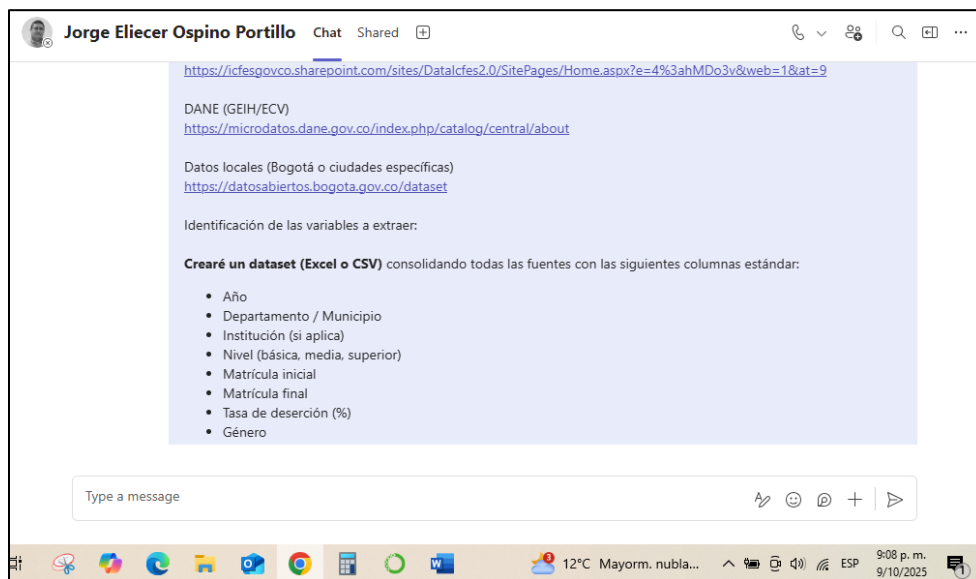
Jorge Eliecer Ospino Portillo Chat Shared

https://icfesgovco.sharepoint.com/sites/DataIcfes2.0/SitePages/Home.aspx?e=4%3ahMDo3v&web=1&at=9

DANE (GEIH/ECV)
https://microdatos.dane.gov.co/index.php/catalog/central/about

Datos locales (Bogotá o ciudades específicas)
https://datosabiertos.bogota.gov.co/dataset

Identificación de las variables a extraer:

**Crearé un dataset (Excel o CSV)** consolidando todas las fuentes con las siguientes columnas estándar:

- Año
- Departamento / Municipio
- Institución (si aplica)
- Nivel (básica, media, superior)
- Matrícula inicial
- Matrícula final
- Tasa de deserción (%)
- Género

Type a message

12°C Mayorm. nubla... ESP 9:08 p. m. 9/10/2025